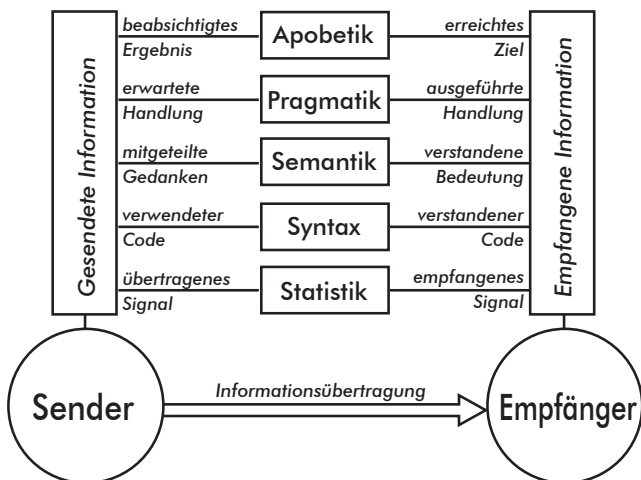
Gesendete Information

beabsichtigtes Ergebnis
Apobetik
erreichtes Ziel

erwartete Handlung
Pragmatik
ausgeführte Handlung

mitgeteilte Gedanken
Semantik
verstandene Bedeutung

verwendeter Code
Syntax
verstandener Code

übertragenes Signal
Statistik
empfangenes Signal

Empfangene Information

Sender
Informationsübertragung
Empfänger